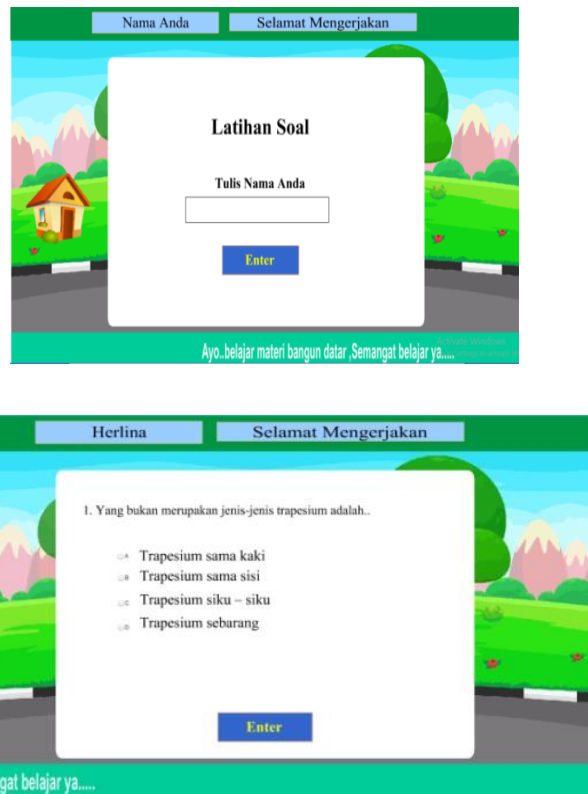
Nama Anda

Selamat Mengerjakan

Latihan Soal

Tulis Nama Anda

Enter

Ayo..belajar materi bangun datar ,Semangat belajar ya.....

Herlina

Selamat Mengerjakan

1. Yang bukan merupakan jenis-jenis trapesium adalah..

a Trapesium sama kaki
b Trapesium sama sisi
c Trapesium siku – siku
d Trapesium sebarang

Enter

gat belajar ya.....